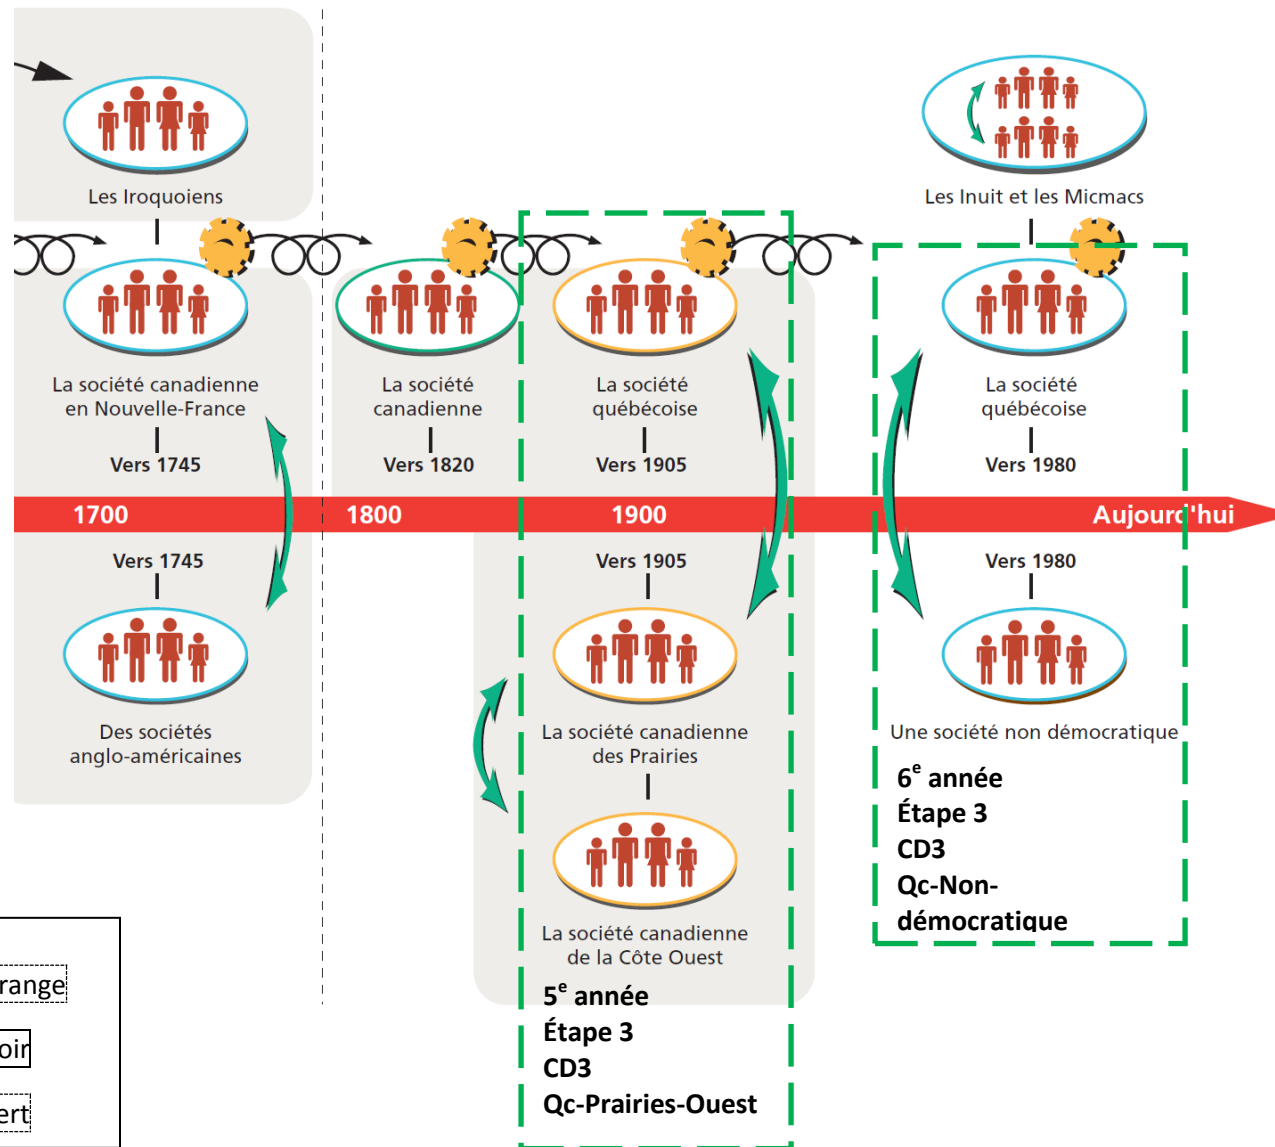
Les Iroquoiens

Les Inuit et les Micmacs

La société canadienne en Nouvelle-France

Vers 1745

La société canadienne

Vers 1820

La société québécoise

Vers 1905

La société québécoise

Vers 1980

1700

1800

1900

Aujourd'hui

Vers 1745

Des sociétés anglo-américaines

Vers 1905

La société canadienne des Prairies

La société canadienne de la Côte Ouest

Vers 1980

Une société non démocratique

6$^{e}$ année
Étape 3
CD3
Qc-Non-démocratique

5$^{e}$ année
Étape 3
CD3
Qc-Prairies-Ouest

range

oir

ert